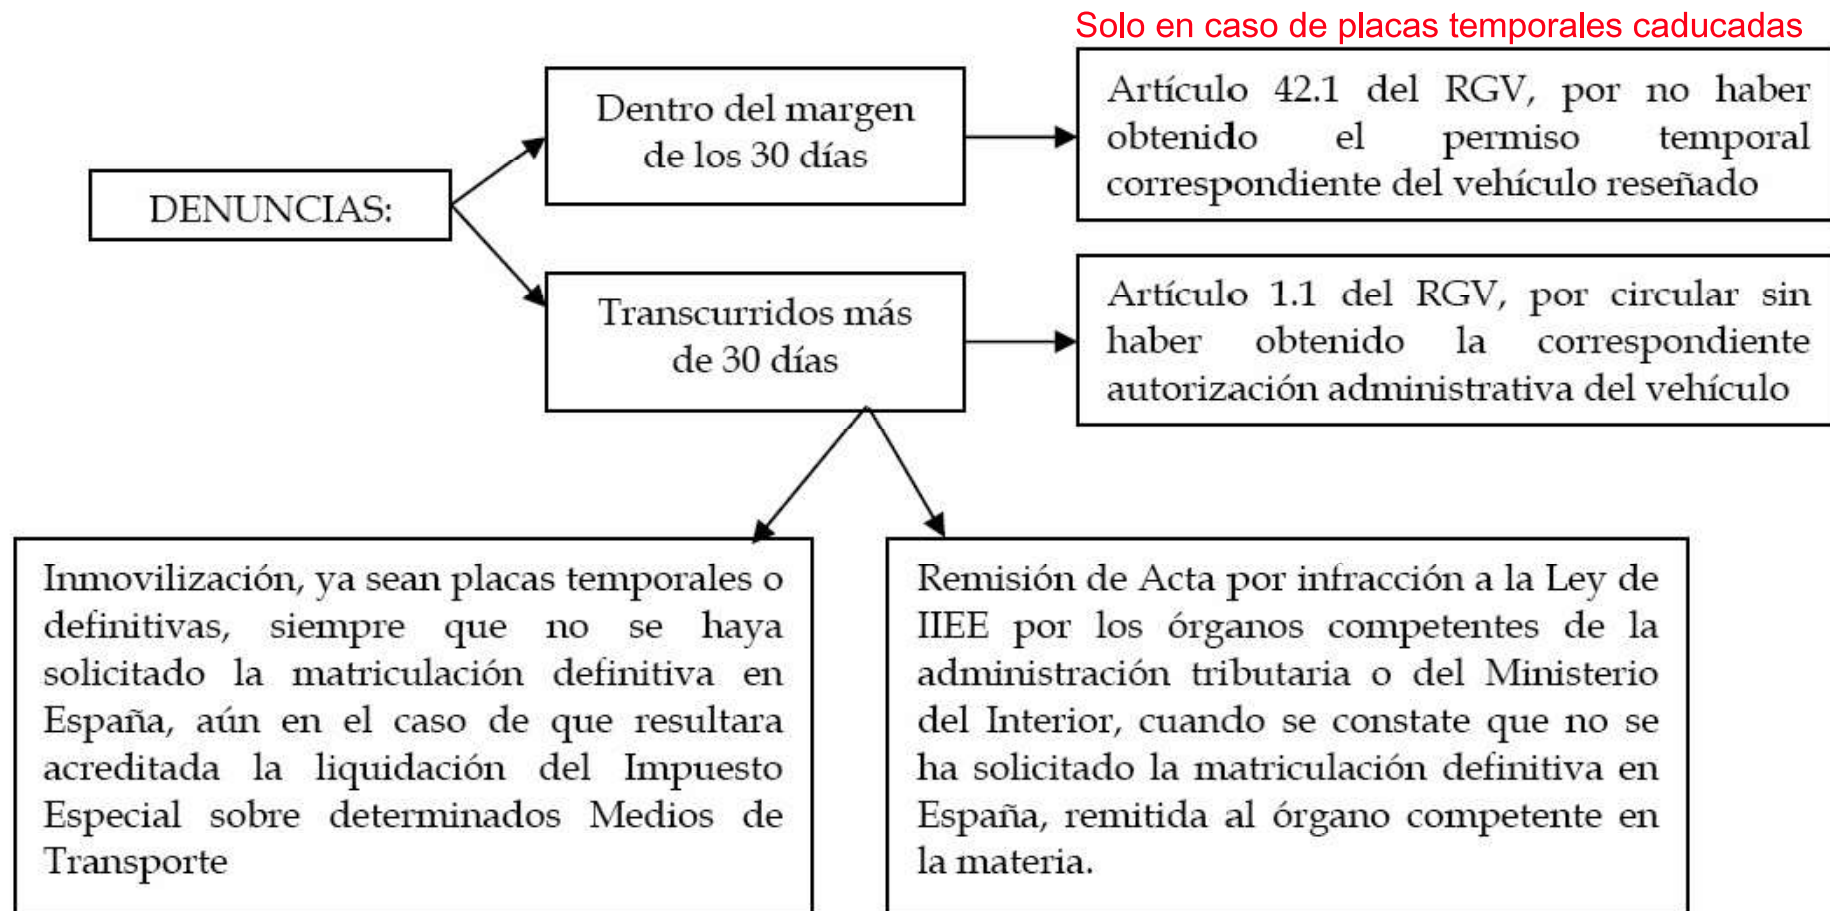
DENUNCIAS:

Dentro del margen de los 30 días

Solo en caso de placas temporales caducadas

Artículo 42.1 del RGV, por no haber obtenido el permiso temporal correspondiente del vehículo reseñado

Transcurridos más de 30 días

Artículo 1.1 del RGV, por circular sin haber obtenido la correspondiente autorización administrativa del vehículo

Inmovilización, ya sean placas temporales o definitivas, siempre que no se haya solicitado la matriculación definitiva en España, aún en el caso de que resultara acreditada la liquidación del Impuesto Especial sobre determinados Medios de Transporte

Remisión de Acta por infracción a la Ley de IIEE por los órganos competentes de la administración tributaria o del Ministerio del Interior, cuando se constate que no se ha solicitado la matriculación definitiva en España, remitida al órgano competente en la materia.